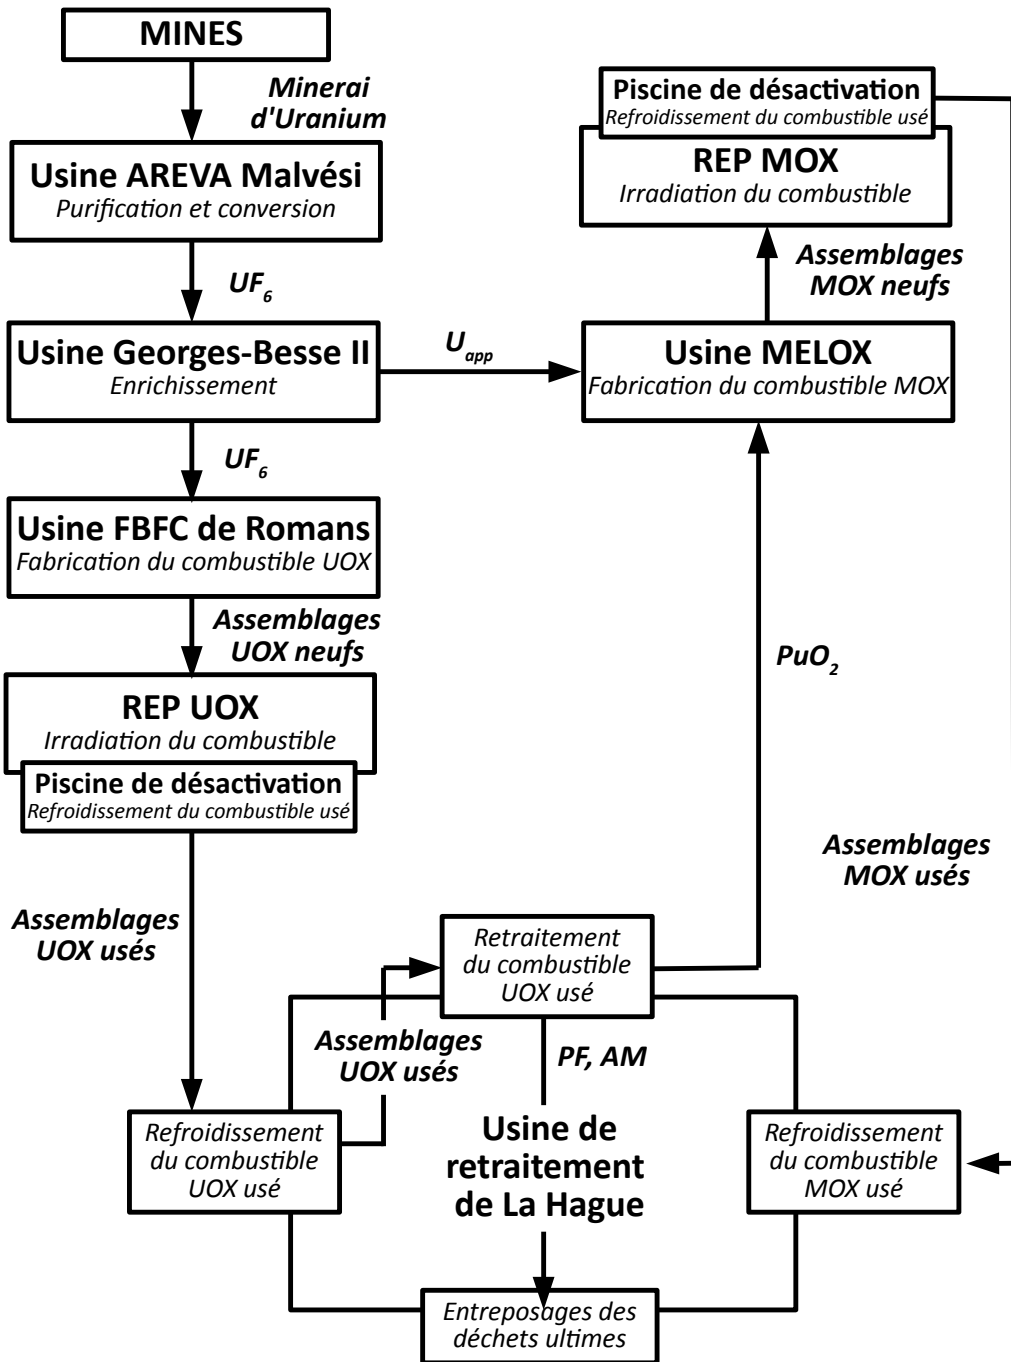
MINES

Minerai d'Uranium

Usine AREVA Malvési
Purification et conversion

$UF_6$

Usine Georges-Besse II
Enrichissement

$U_{app}$

$UF_6$

Usine FBFC de Romans
Fabrication du combustible UOX

Assemblages UOX neufs

REP UOX
Irradiation du combustible

Piscine de désactivation
Refroidissement du combustible usé

Assemblages UOX usés

Piscine de désactivation
Refroidissement du combustible usé

REP MOX
Irradiation du combustible

Assemblages MOX neufs

Usine MELOX
Fabrication du combustible MOX

$PuO_2$

Assemblages MOX usés

Retraitement du combustible UOX usé

Assemblages UOX usés

PF, AM

Refroidissement du combustible UOX usé

Usine de retraitement de La Hague

Refroidissement du combustible MOX usé

Entreposages des déchets ultimes